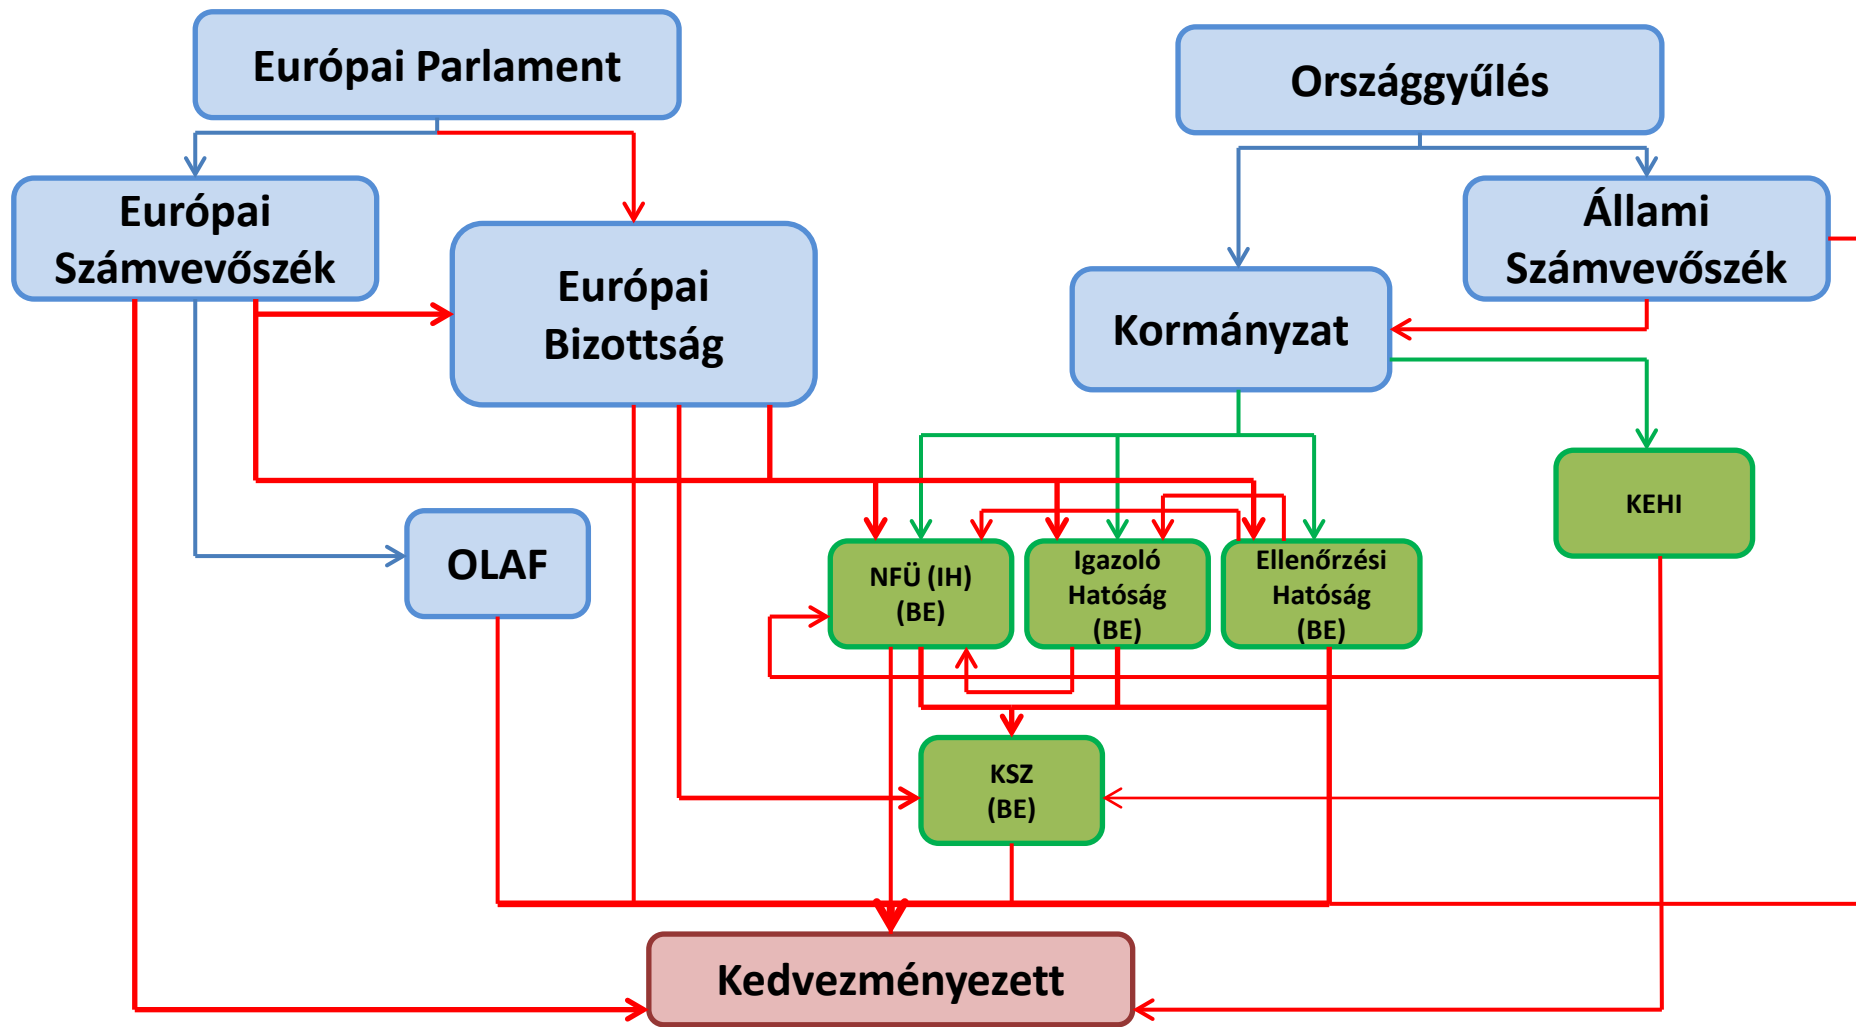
Európai Parlament

Országgyűlés

Európai Számvevőszék

Európai Bizottság

Állami Számvevőszék

Kormányzat

KEHI

OLAF

NFÜ (IH) (BE)

Igazoló Hatóság (BE)

Ellenőrzési Hatóság (BE)

KSZ (BE)

Kedvezményezett